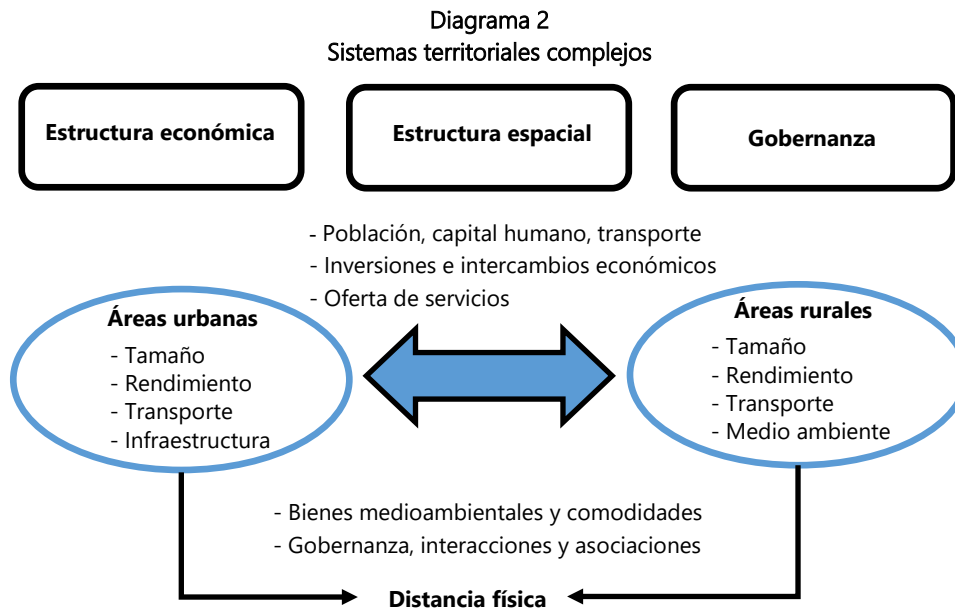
Diagrama 2
Sistemas territoriales complejos

Estructura económica

Estructura espacial

Gobernanza

- Población, capital humano, transporte
- Inversiones e intercambios económicos
- Oferta de servicios

Áreas urbanas
- Tamaño
- Rendimiento
- Transporte
- Infraestructura

Áreas rurales
- Tamaño
- Rendimiento
- Transporte
- Medio ambiente

- Bienes medioambientales y comodidades
- Gobernanza, interacciones y asociaciones

Distancia física